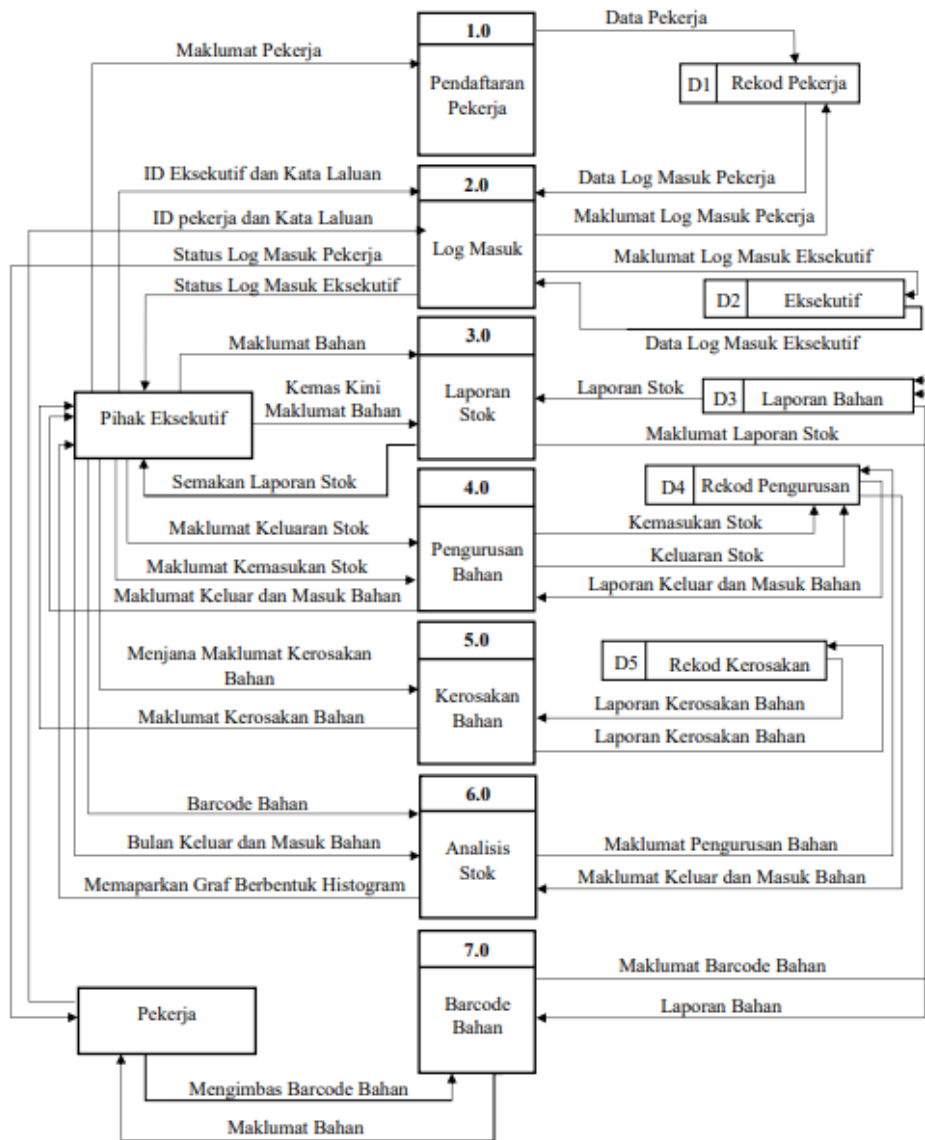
1.0
Pendaftaran Pekerja

Data Pekerja

D1 Rekod Pekerja

Maklumat Pekerja

ID Eksekutif dan Kata Laluan

2.0
Log Masuk

Data Log Masuk Pekerja

Maklumat Log Masuk Pekerja

ID pekerja dan Kata Laluan

Status Log Masuk Pekerja

Maklumat Log Masuk Eksekutif

Status Log Masuk Eksekutif

D2 Eksekutif

Data Log Masuk Eksekutif

Maklumat Bahan

3.0
Laporan Stok

Kemas Kini Maklumat Bahan

Laporan Stok

D3 Laporan Bahan

Pihak Eksekutif

Maklumat Laporan Stok

Semakan Laporan Stok

4.0
Pengurusan Bahan

D4 Rekod Pengurusan

Maklumat Keluaran Stok

Kemasukan Stok

Keluaran Stok

Maklumat Kemasukan Stok

Laporan Keluar dan Masuk Bahan

Maklumat Keluar dan Masuk Bahan

5.0
Kerosakan Bahan

D5 Rekod Kerosakan

Menjana Maklumat Kerosakan Bahan

Laporan Kerosakan Bahan

Maklumat Kerosakan Bahan

Laporan Kerosakan Bahan

Barcode Bahan

6.0
Analisis Stok

Bulan Keluar dan Masuk Bahan

Maklumat Pengurusan Bahan

Memaparkan Graf Berbentuk Histogram

Maklumat Keluar dan Masuk Bahan

7.0
Barcode Bahan

Maklumat Barcode Bahan

Pekerja

Laporan Bahan

Mengimbas Barcode Bahan

Maklumat Bahan